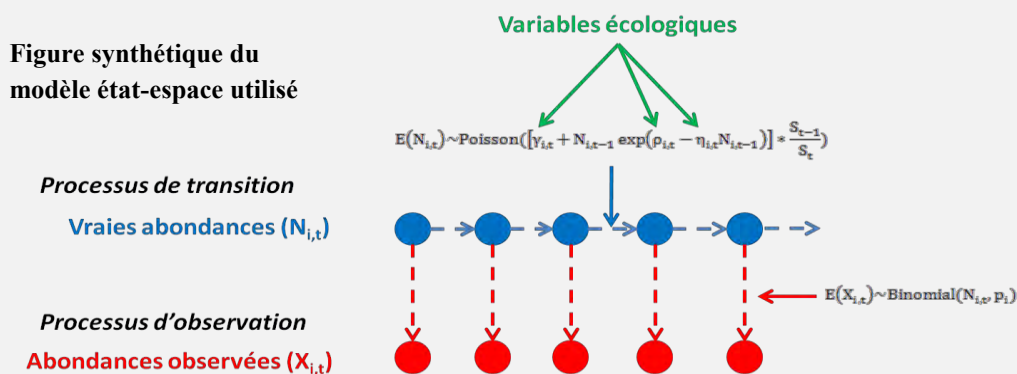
Variables écologiques

Figure synthétique du modèle état-espace utilisé

$E(N_{i,t}) \sim Poisson([\gamma_{i,t} + N_{i,t-1} \exp(\rho_{i,t} - \eta_{i,t} N_{i,t-1})] * \frac{S_{t-1}}{S_t})$

Processus de transition

Vraies abondances ($N_{i,t}$)

$E(X_{i,t}) \sim Binomial(N_{i,t}, p_i)$

Processus d'observation

Abondances observées ($X_{i,t}$)